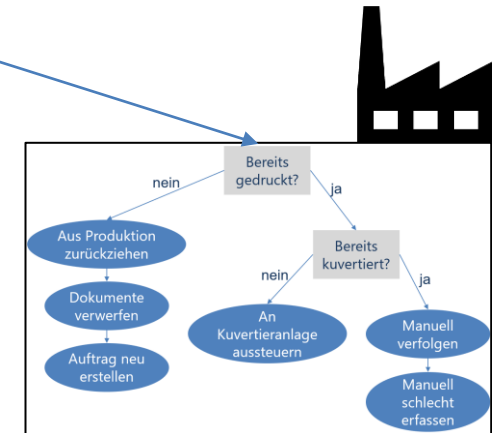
Bereits gedruckt?

nein

ja

Aus Produktion zurückziehen

Dokumente verwerfen

Auftrag neu erstellen

Bereits kuvertiert?

nein

ja

An Kuvertieranlage aussteuern

Manuell verfolgen

Manuell schlecht erfassen